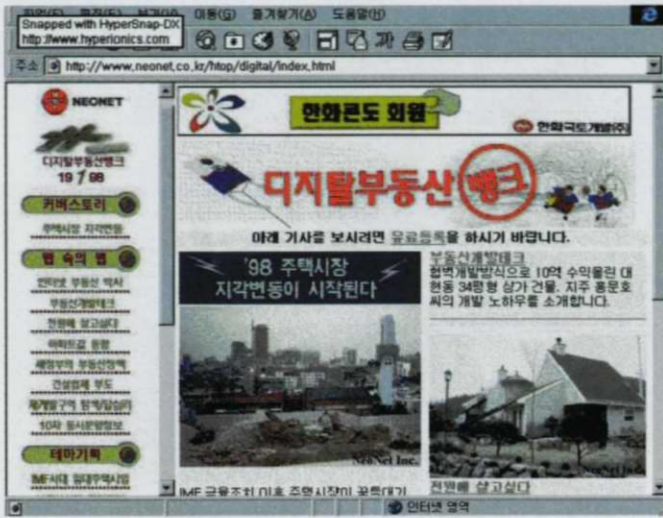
Snapped with HyperSnap-DX
http://www.hyperionics.com

이동(G) 즐겨찾기(A) 도움말(H)

주소 http://www.neonet.co.kr/htop/digital/index.html

NEONET

디지털부동산뱅크
19 98

커버스토리

주택시장 지각변동

법 속의 법

전원형 부동산 박사

부동산개발테크

전원에 살고싶다

아파트값 동향

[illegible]

건설업계 뉴스

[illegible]

10차 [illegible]

테마기획

IMF시대 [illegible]

한화콘도 회원

한화국토개발(주)

디지털부동산뱅크

아래 기사를 보시려면 유료등록을 하시기 바랍니다.

'98 주택시장
지각변동이 시작된다

NeoNet Inc.

IMF 금융조치 이후 주택시장이 꿈틀대기

부동산개발테크
협력개발방식으로 10억 수익올린 대현동 34평형 상가 건물. 지주 홍문호씨의 개발 노하우를 소개합니다.

전원에 살고싶다

인터넷 영역